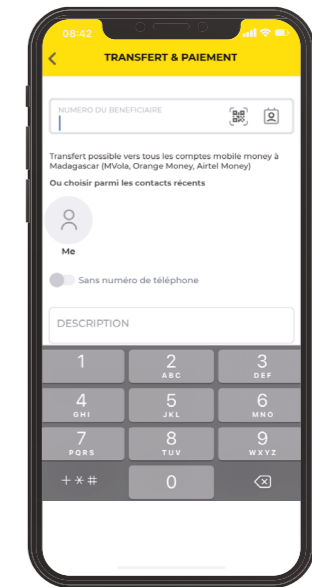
08:42

TRANSFERT & PAIEMENT

NUMERO DU BENEFICIAIRE

Transfert possible vers tous les comptes mobile money à Madagascar (MVola, Orange Money, Airtel Money)

Ou choisir parmi les contacts récents

Me

Sans numéro de téléphone

DESCRIPTION

| 1 | 2 ABC | 3 DEF |
|---|---|---|
| 4 GHI | 5 JKL | 6 MNO |
| 7 PQRS | 8 TUV | 9 WXYZ |
| + * # | 0 | |